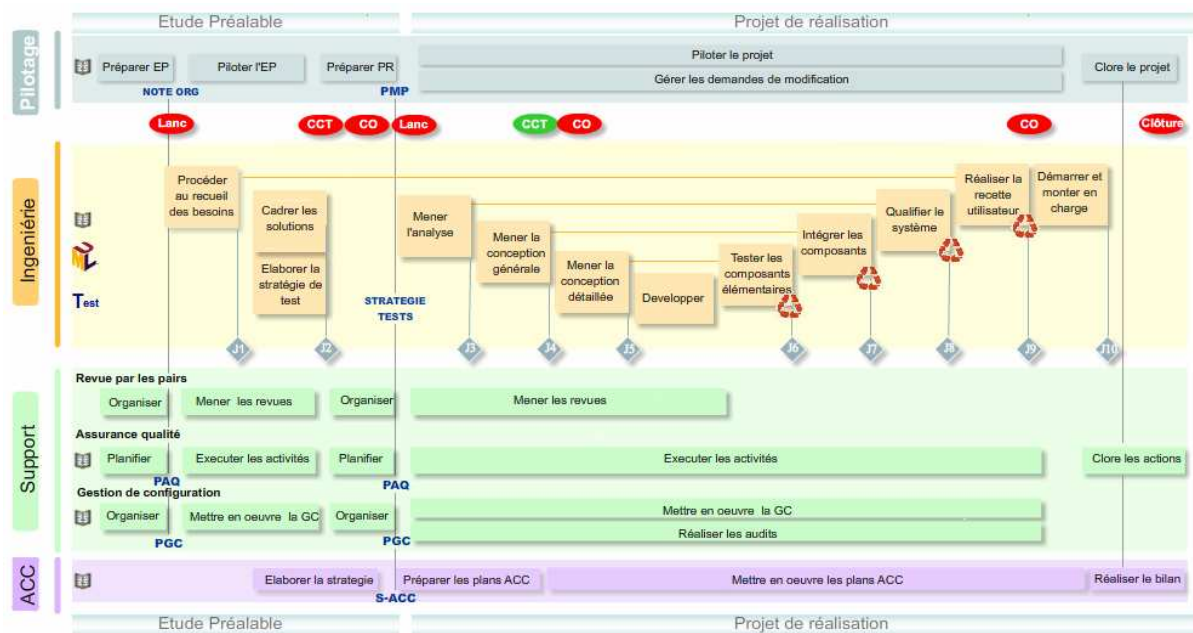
Etude Préalable
Projet de réalisation

Pilotage
Préparer EP
Piloter l'EP
Préparer PR
Piloter le projet
Gérer les demandes de modification
Clore le projet
NOTE ORG
PMP

Lanc
CCT
CO
Lanc
CCT
CO
CO
Clôture

Ingenierie
Test
Procéder au recueil des besoins
Cadrer les solutions
Elaborer la stratégie de test
Mener l'analyse
Mener la conception générale
Mener la conception détaillée
Developper
Tester les composants élémentaires
Intégrer les composants
Qualifier le système
Réaliser la recette utilisateur
Démarrer et monter en charge
STRATEGIE TESTS
J1
J2
J3
J4
J5
J6
J7
J8
J9
J10

Support
Revue par les pairs
Organiser
Mener les revues
Organiser
Mener les revues
Assurance qualité
Planifier
Executer les activités
Planifier
Executer les activités
Clore les actions
PAQ
PAQ
Gestion de configuration
Organiser
Mettre en oeuvre la GC
Organiser
Mettre en oeuvre la GC
Réaliser les audits
PGC
PGC

ACC
Elaborer la strategie
Préparer les plans ACC
Mettre en oeuvre les plans ACC
Réaliser le bilan
S-ACC

Etude Préalable
Projet de réalisation